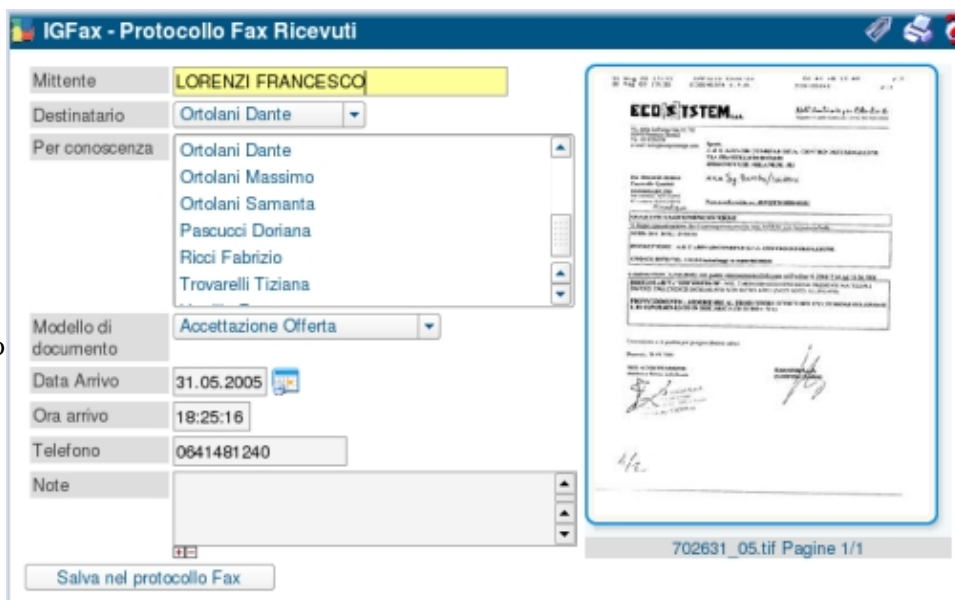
IGFax - Protocollo Fax Ricevuti

Mittente LORENZI FRANCESCO

Destinatario Ortolani Dante

Per conoscenza
Ortolani Dante
Ortolani Massimo
Ortolani Samanta
Pascucci Doriana
Ricci Fabrizio
Trovarelli Tiziana

Modello di documento Accettazione Offerta

Data Arrivo 31.05.2005

Ora arrivo 18:25:16

Telefono 0641481240

Note

Salva nel protocollo Fax

ECOSYSTEM

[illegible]

4/2

702631_05.tif Pagine 1/1